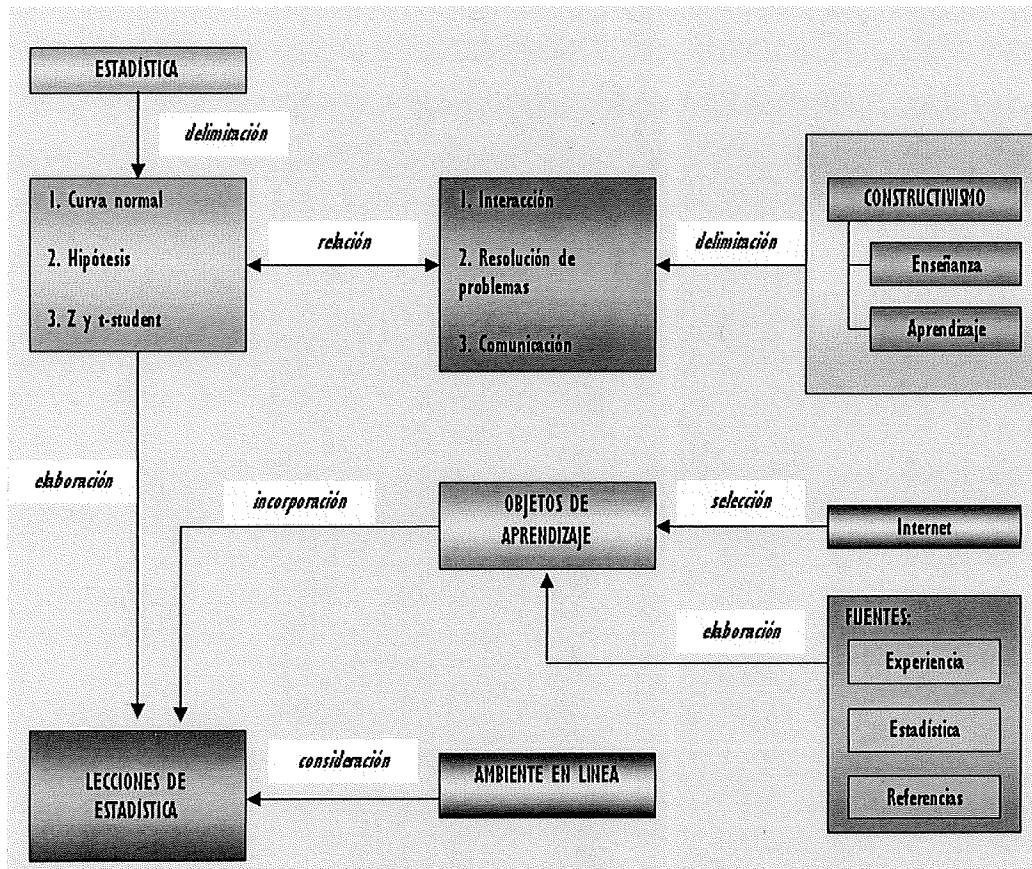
ESTADÍSTICA

delimitación

1. Curva normal

2. Hipótesis

3. Z y t-student

relación

1. Interacción

2. Resolución de problemas

3. Comunicación

delimitación

CONSTRUCTIVISMO

Enseñanza

Aprendizaje

elaboración

incorporación

OBJETOS DE APRENDIZAJE

selección

Internet

elaboración

FUENTES:

Experiencia

Estadística

Referencias

LECCIONES DE ESTADÍSTICA

consideración

AMBIENTE EN LINEA